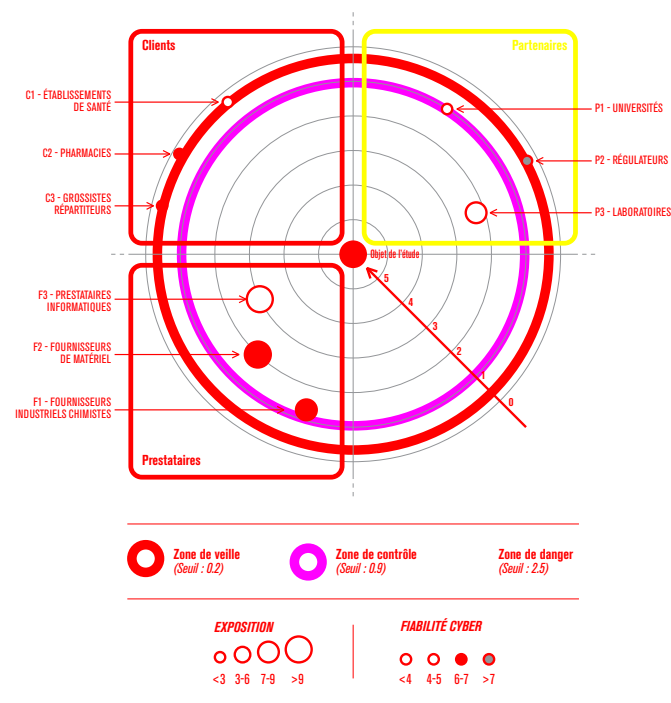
Clients

Partenaires

C1 - ÉTABLISSEMENTS DE SANTÉ

C2 - PHARMACIES

C3 - GROSSISTES RÉPARTITEURS

P1 - UNIVERSITÉS

P2 - RÉGULATEURS

P3 - LABORATOIRES

Objet de l'étude

5

4

3

2

1

0

F3 - PRESTATAIRES INFORMATIQUES

F2 - FOURNISSEURS DE MATÉRIEL

F1 - FOURNISSEURS INDUSTRIELS CHIMISTES

Prestataires

Zone de veille (Seuil : 0.2)

Zone de contrôle (Seuil : 0.9)

Zone de danger (Seuil : 2.5)

EXPOSITION

<3 3-6 7-9 >9

FIABILITÉ CYBER

<4 4-5 6-7 >7